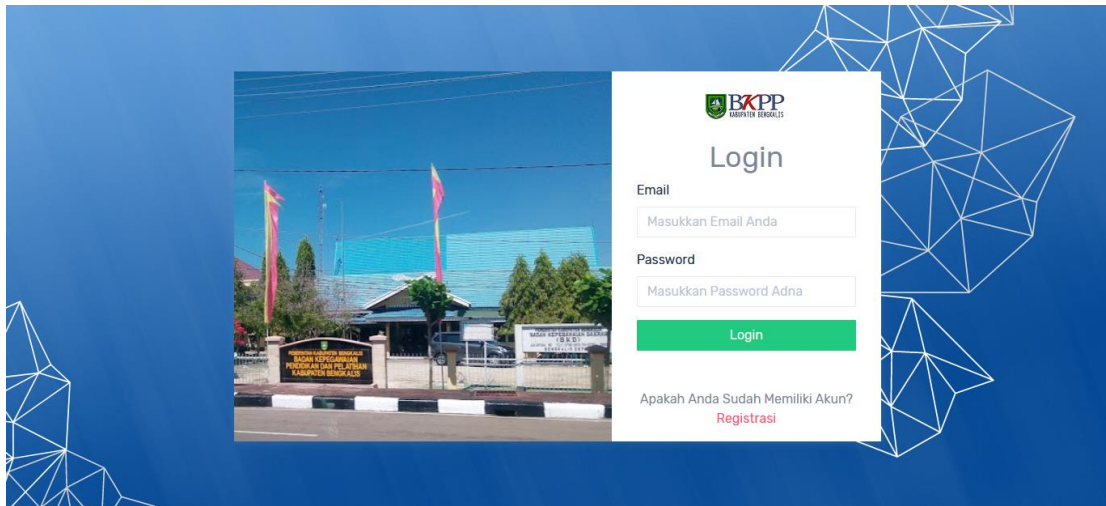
PEMERINTAH KABUPATEN BENGKALIS
BADAN KEPEGAWAIAN
PENDIDIKAN DAN PELATIHAN
KABUPATEN BENGKALIS

PEMERINTAH KABUPATEN BENGKALIS
BADAN KEPEGAWAIAN DAERAH
(BKD)
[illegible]

BKPP
KABUPATEN BENGKALIS

Login

Email

Masukkan Email Anda

Password

Masukkan Password Adna

Login

Apakah Anda Sudah Memiliki Akun?
Registrasi